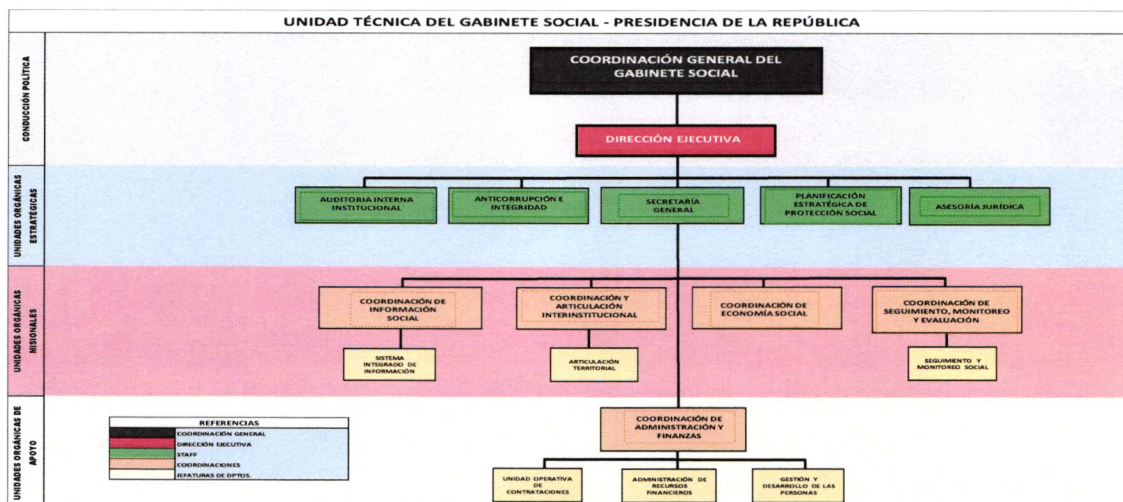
UNIDAD TÉCNICA DEL GABINETE SOCIAL - PRESIDENCIA DE LA REPÚBLICA

CONDUCCIÓN POLÍTICA

COORDINACIÓN GENERAL DEL GABINETE SOCIAL

DIRECCIÓN EJECUTIVA

UNIDADES ORGÁNICAS ESTRATÉGICAS

AUDITORIA INTERNA INSTITUCIONAL

ANTICORRUPCIÓN E INTEGRIDAD

SECRETARÍA GENERAL

PLANIFICACIÓN ESTRATÉGICA DE PROTECCIÓN SOCIAL

ASESORÍA JURÍDICA

UNIDADES ORGÁNICAS MISIONALES

COORDINACIÓN DE INFORMACIÓN SOCIAL

COORDINACIÓN Y ARTICULACIÓN INTERINSTITUCIONAL

COORDINACIÓN DE ECONOMÍA SOCIAL

COORDINACIÓN DE SEGUIMIENTO, MONITOREO Y EVALUACIÓN

SISTEMA INTEGRADO DE INFORMACIÓN

ARTICULACIÓN TERRITORIAL

SEGUIMIENTO Y MONITOREO SOCIAL

UNIDADES ORGÁNICAS DE APOYO

| REFERENCIAS |
|---|
| COORDINACIÓN GENERAL |
| DIRECCIÓN EJECUTIVA |
| STAFF |
| COORDINACIONES |
| JEFATURAS DE DPTOS. |

COORDINACIÓN DE ADMINISTRACIÓN Y FINANZAS

UNIDAD OPERATIVA DE CONTRATACIONES

ADMINISTRACIÓN DE RECURSOS FINANCIEROS

GESTIÓN Y DESARROLLO DE LAS PERSONAS